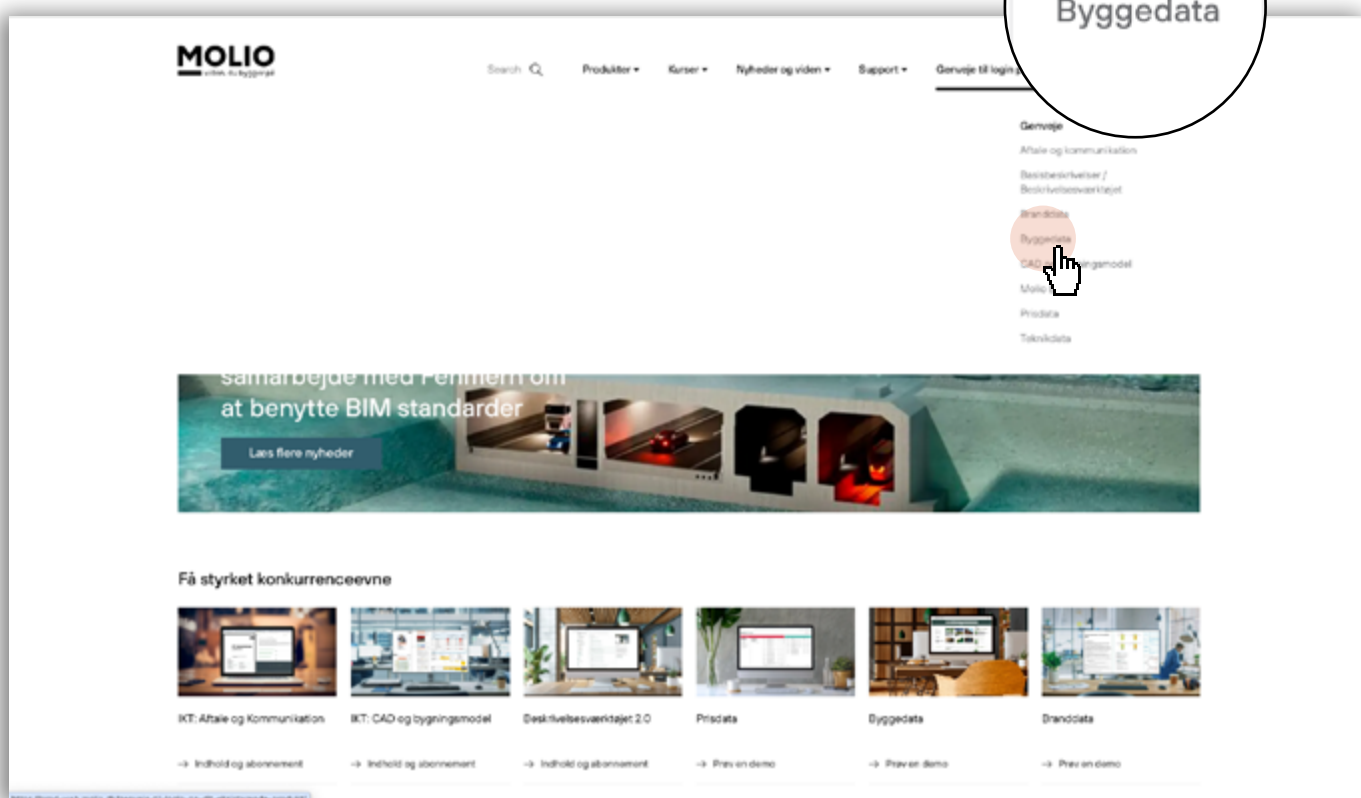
Byggedata

MOLIO
viden til byggeriet

Search

Produkter ▾ Kurser ▾ Nyheder og viden ▾ Support ▾ Genveje til login p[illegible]

Genveje
Aftale og kommunikation
Basisbeskrivelser / Beskrivelsesværktøjet
Branddata
Byggedata
CAD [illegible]gsmodel
Molio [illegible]
Prisdata
Teknikdata

samarbejde med Femern om at benytte BIM standarder

Læs flere nyheder

Få styrket konkurrenceevne

IKT: Aftale og Kommunikation
→ Indhold og abonnement

IKT: CAD og bygningsmodel
→ Indhold og abonnement

Beskrivelsesværktøjet 2.0
→ Indhold og abonnement

Prisdata
→ Prøv en demo

Byggedata
→ Prøv en demo

Branddata
→ Prøv en demo

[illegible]